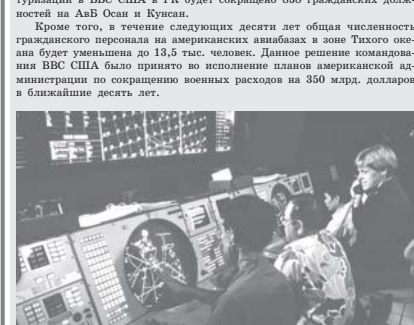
туризации в ВВС США в РК будет сокращено 358 гражданских должностей на АвБ Осан и Кунсан.

Кроме того, в течение следующих десяти лет общая численность гражданского персонала на американских авиабазах в зоне Тихого океана будет уменьшена до 13,5 тыс. человек. Данное решение командования ВВС США было принято во исполнение планов американской администрации по сокращению военных расходов на 350 млрд. долларов в ближайшие десять лет.